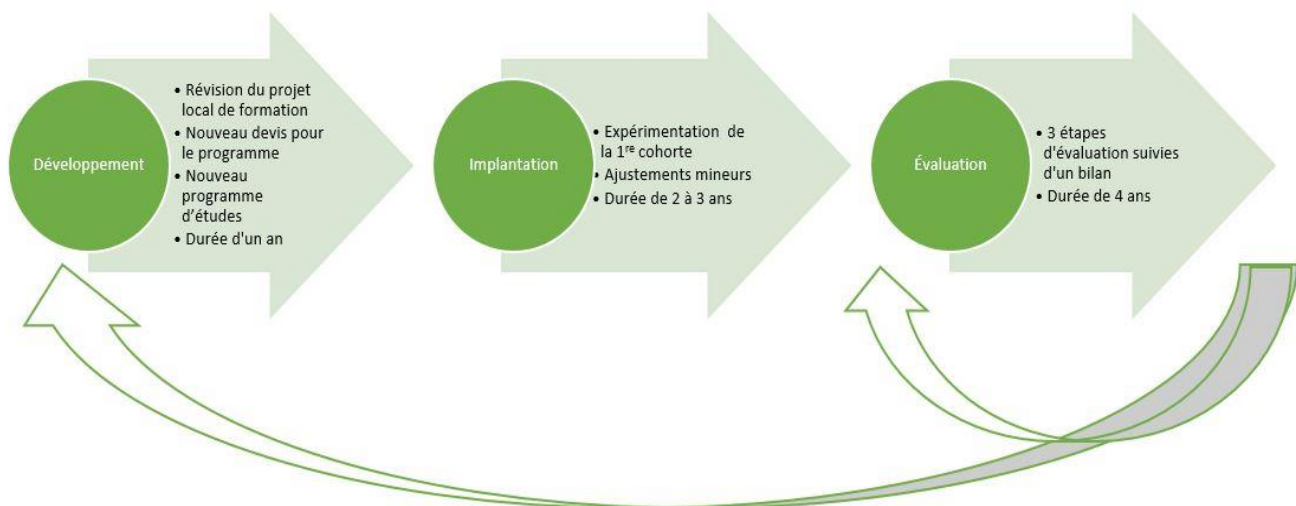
Développement

• Révision du projet local de formation
• Nouveau devis pour le programme
• Nouveau programme d'études
• Durée d'un an

Implantation

• Expérimentation de la 1$^{re}$ cohorte
• Ajustements mineurs
• Durée de 2 à 3 ans

Évaluation

• 3 étapes d'évaluation suivies d'un bilan
• Durée de 4 ans